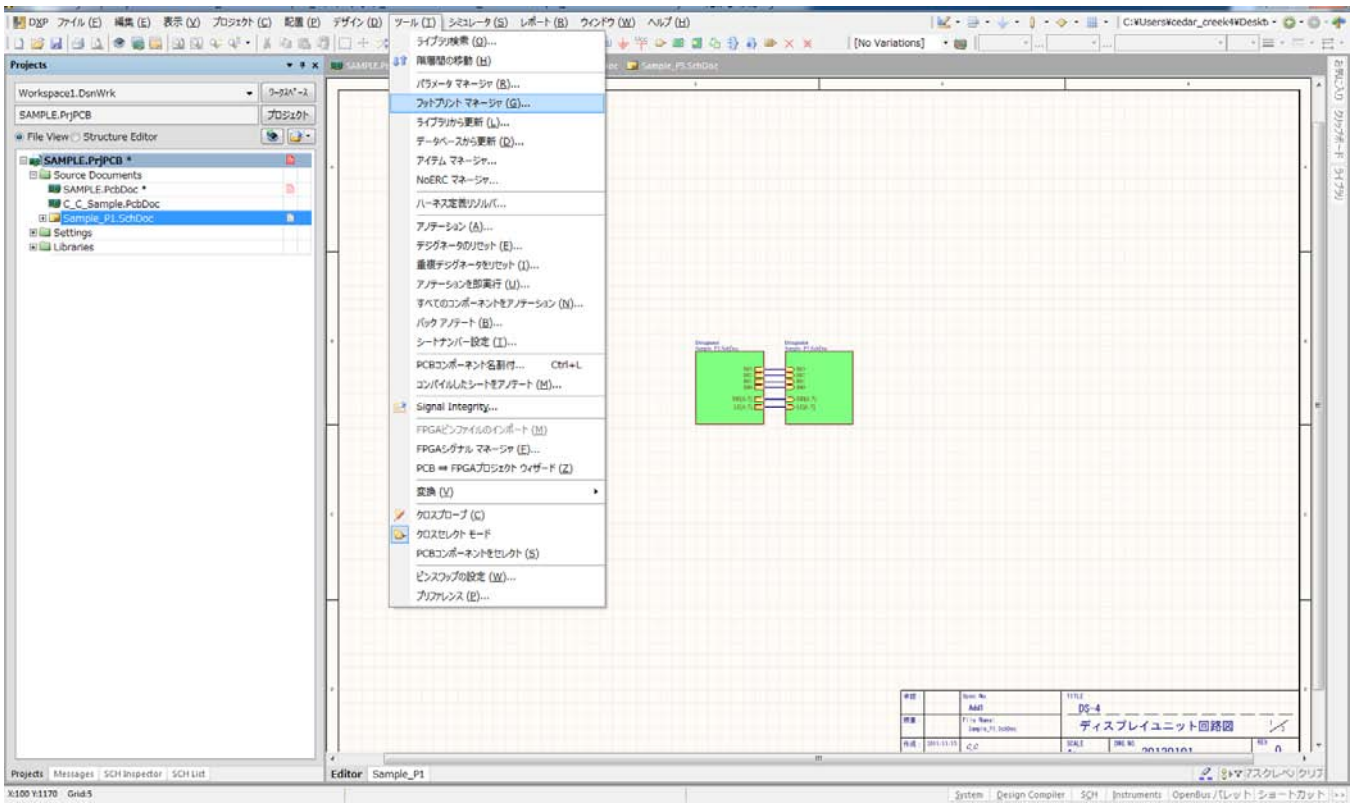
DXP ファイル (F) 編集 (E) 表示 (V) プロジェクト (C) 配置 (P) デザイン (D) ツール (T) シミュレータ (S) レポート (R) ウィンドウ (W) ヘルプ (H)

C:¥Users¥cedar_creek4¥Desktop

[No Variations]

Projects

Workspace1.DsnWrk ワークスペース

SAMPLE.PrjPCB プロジェクト

File View Structure Editor

SAMPLE.PrjPCB *
Source Documents
SAMPLE.PcbDoc *
C_C_Sample.PcbDoc
Sample_P1.SchDoc
Settings
Libraries

SAMPLE.PcbDoc Sample_P1.SchDoc

ライブラリ検索 (O)...
階層間の移動 (H)
パラメータ マネージャ (R)...
フットプリント マネージャ (G)...
ライブラリから更新 (L)...
データベースから更新 (D)...
アイテム マネージャ...
NoERC マネージャ...
ハーネス定義リゾルバ...
アノテーション (A)...
デジグネータのリセット (E)...
重複デジグネータをリセット (I)...
アノテーションを即実行 (U)...
すべてのコンポーネントをアノテーション (N)...
バック アノテート (B)...
シートナンバー設定 (T)...
PCBコンポーネント名割付... Ctrl+L
コンパイルしたシートをアノテート (M)...
Signal Integrity...
FPGAピンファイルのインポート (M)
FPGAシグナル マネージャ (F)...
PCB ⇒ FPGAプロジェクト ウィザード (Z)
変換 (V)
クロスプローブ (C)
クロスセレクト モード
PCBコンポーネントをセレクト (S)
ピンスワップの設定 (W)...
プリファレンス (P)...

TITLE
DS-4
ディスプレイユニット回路図
Add1
C.C
20120101
0

お気に入り クリップボード ライブラリ

Projects Messages SCH Inspector SCH List

Editor Sample_P1

X:100 Y:1170 Grid:5

System Design Compiler SCH Instruments OpenBus パレット ショートカット